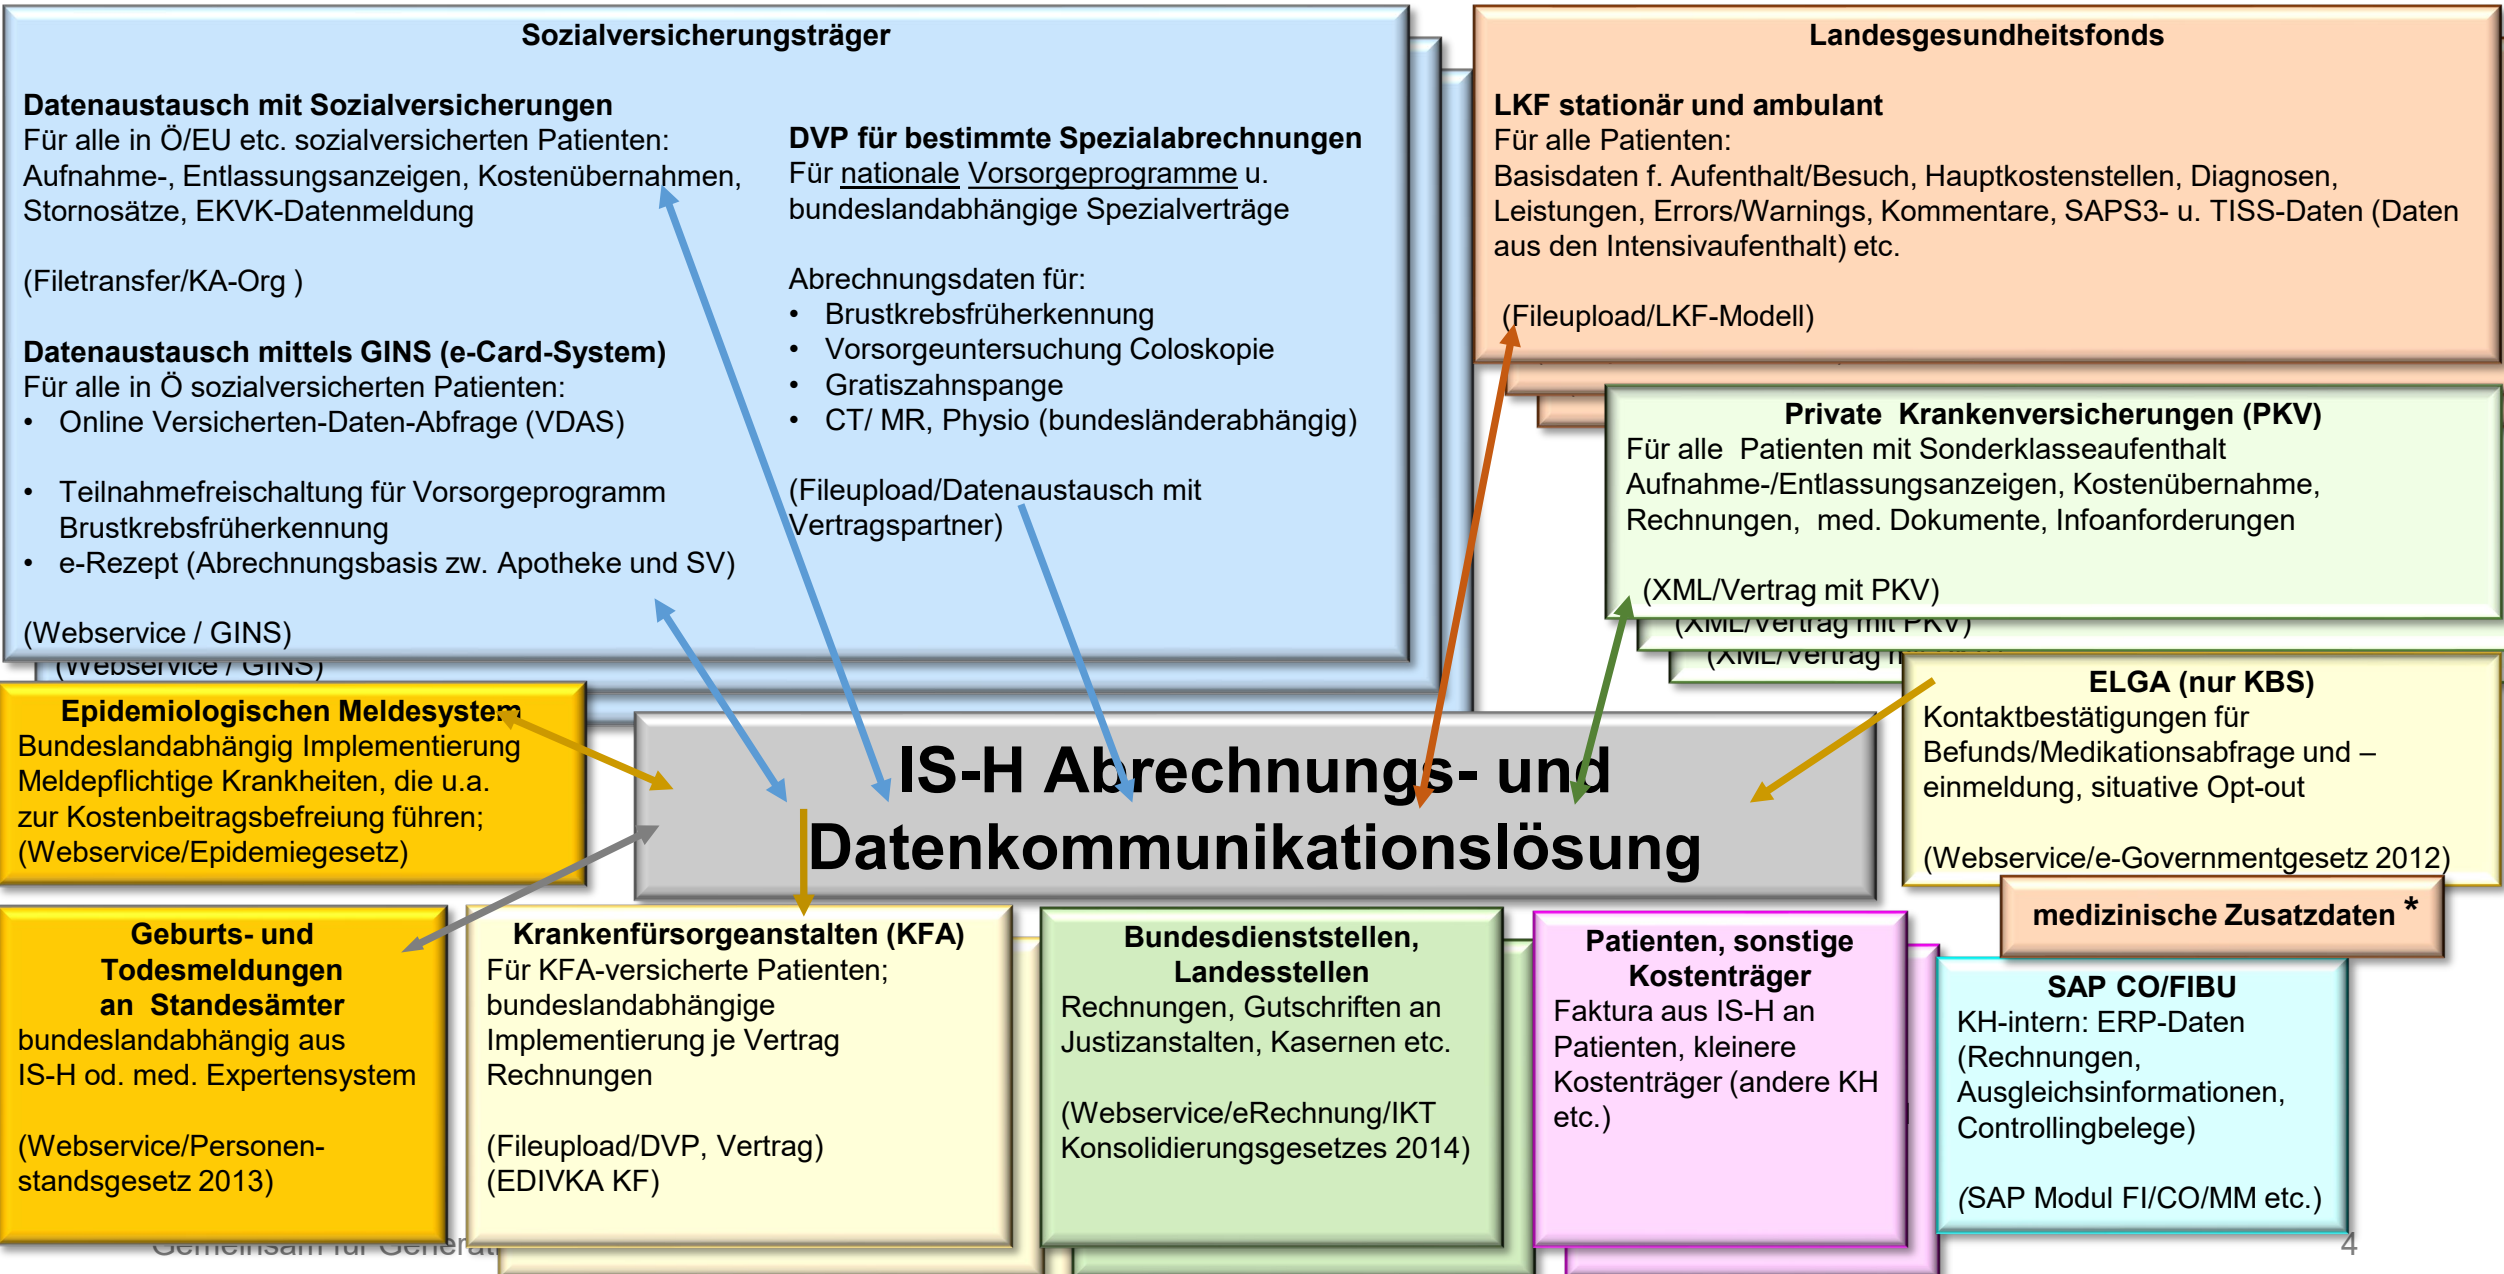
Sozialversicherungsträger

Datenaustausch mit Sozialversicherungen
Für alle in Ö/EU etc. sozialversicherten Patienten: Aufnahme-, Entlassungsanzeigen, Kostenübernahmen, Stornosätze, EKVK-Datenmeldung

(Filetransfer/KA-Org )

Datenaustausch mittels GINS (e-Card-System)
Für alle in Ö sozialversicherten Patienten:
• Online Versicherten-Daten-Abfrage (VDAS)

• Teilnahmefreischaltung für Vorsorgeprogramm Brustkrebsfrüherkennung
• e-Rezept (Abrechnungsbasis zw. Apotheke und SV)

(Webservice / GINS)

DVP für bestimmte Spezialabrechnungen
Für nationale Vorsorgeprogramme u. bundeslandabhängige Spezialverträge

Abrechnungsdaten für:
• Brustkrebsfrüherkennung
• Vorsorgeuntersuchung Coloskopie
• Gratiszahnspange
• CT/ MR, Physio (bundesländerabhängig)

(Fileupload/Datenaustausch mit Vertragspartner)

Landesgesundheitsfonds

LKF stationär und ambulant
Für alle Patienten:
Basisdaten f. Aufenthalt/Besuch, Hauptkostenstellen, Diagnosen, Leistungen, Errors/Warnings, Kommentare, SAPS3- u. TISS-Daten (Daten aus den Intensivaufenthalt) etc.

(Fileupload/LKF-Modell)

Private Krankenversicherungen (PKV)
Für alle Patienten mit Sonderklasseaufenthalt Aufnahme-/Entlassungsanzeigen, Kostenübernahme, Rechnungen, med. Dokumente, Infoanforderungen

(XML/Vertrag mit PKV)

Epidemiologischen Meldesystem
Bundeslandabhängig Implementierung Meldepflichtige Krankheiten, die u.a. zur Kostenbeitragsbefreiung führen; (Webservice/Epidemiegesetz)

IS-H Abrechnungs- und Datenkommunikationslösung

ELGA (nur KBS)
Kontaktbestätigungen für Befunds/Medikationsabfrage und –einmeldung, situative Opt-out

(Webservice/e-Governmentgesetz 2012)

medizinische Zusatzdaten *

Geburts- und Todesmeldungen an Standesämter
bundeslandabhängig aus IS-H od. med. Expertensystem

(Webservice/Personenstandsgesetz 2013)

Krankenfürsorgeanstalten (KFA)
Für KFA-versicherte Patienten; bundeslandabhängige Implementierung je Vertrag Rechnungen

(Fileupload/DVP, Vertrag)
(EDIVKA KF)

Bundesdienststellen, Landesstellen
Rechnungen, Gutschriften an Justizanstalten, Kasernen etc.

(Webservice/eRechnung/IKT Konsolidierungsgesetzes 2014)

Patienten, sonstige Kostenträger
Faktura aus IS-H an Patienten, kleinere Kostenträger (andere KH etc.)

SAP CO/FIBU
KH-intern: ERP-Daten (Rechnungen, Ausgleichsinformationen, Controllingbelege)

(SAP Modul FI/CO/MM etc.)

4